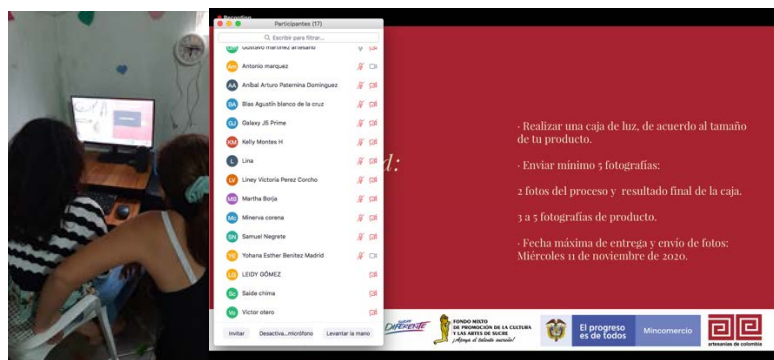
Recording

Participantes (17)

Escribir para filtrar...

Gustavo martinez artesano

Antonio marquez

Anibal Arturo Paternina Dominguez

Blas Agustin blanco de la cruz

Galaxy J5 Prime

Kelly Montes H

Lina

Liney Victoria Perez Corcho

Martha Borja

Minerva corena

Samuel Negrete

Yohana Esther Benitez Madrid

LEIDY GÓMEZ

Saide chima

Victor otero

Invitar

Desactiva...micrófono

Levantar la mano

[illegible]d:

· Realizar una caja de luz, de acuerdo al tamaño de tu producto.

· Enviar mínimo 5 fotografías:

2 fotos del proceso y resultado final de la caja.

3 a 5 fotografías de producto.

· Fecha máxima de entrega y envío de fotos: Miércoles 11 de noviembre de 2020.

Diferente

FONDO MIXTO DE PROMOCION DE LA CULTURA Y LAS ARTES DE SUCRE ¡Apoya el talento sucreño!

El progreso es de todos

Mincomercio

artesanías de colombia